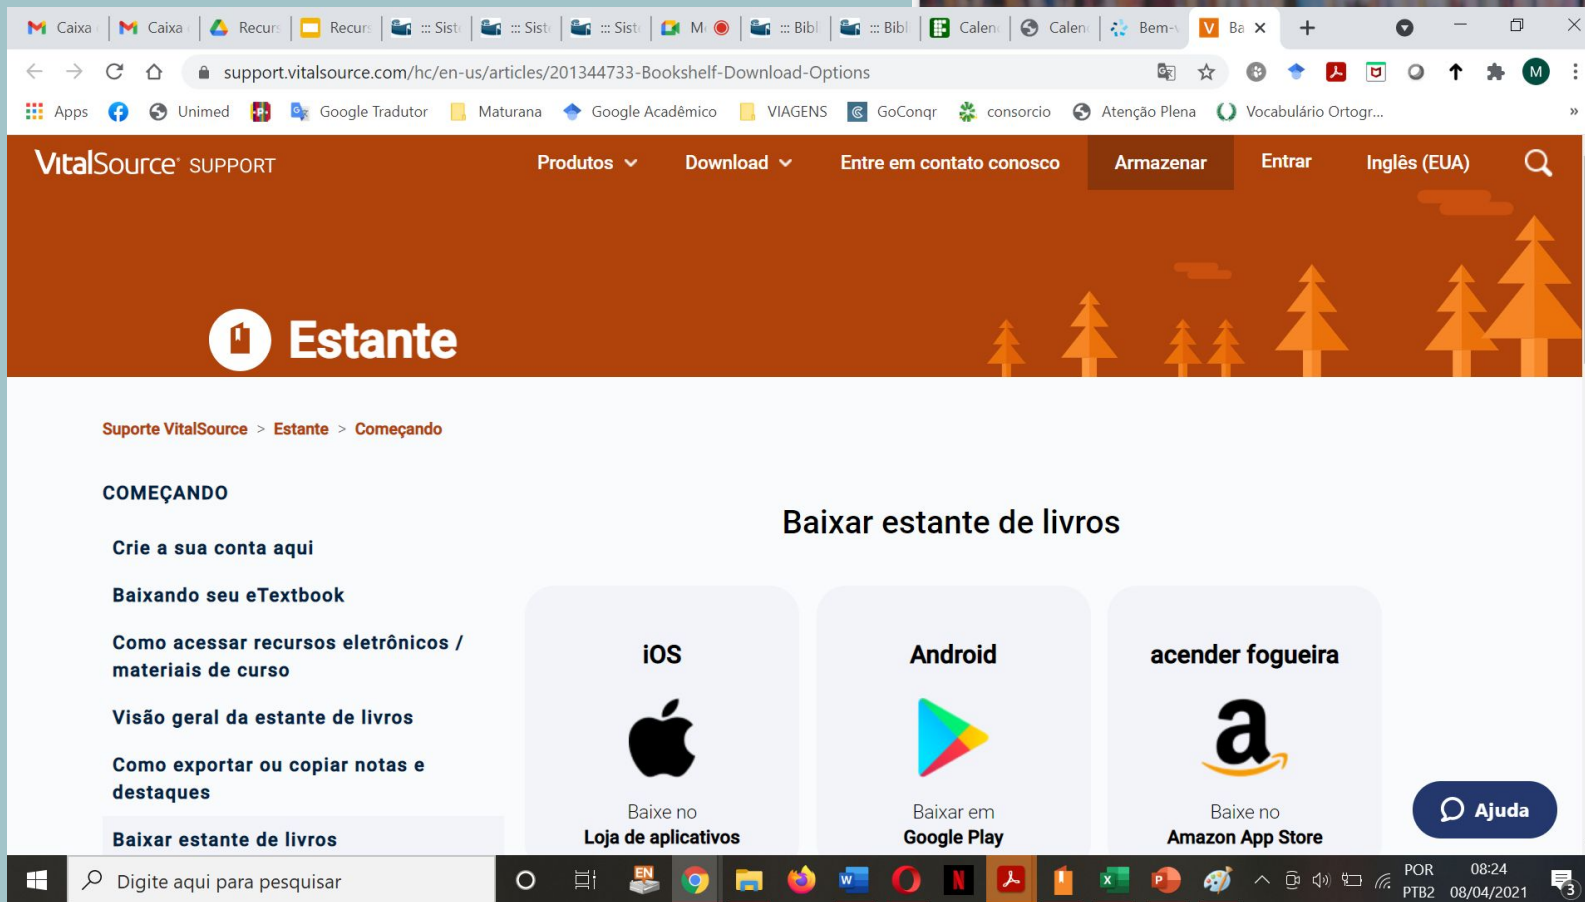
Caixa | Caixa | Recur | Recur | ::: Sist | ::: Sist | ::: Sist | M | ::: Bibl | ::: Bibl | Calen | Calen | Bem-v | Ba ×

support.vitalsource.com/hc/en-us/articles/201344733-Bookshelf-Download-Options

Apps | Unimed | Google Tradutor | Maturana | Google Acadêmico | VIAGENS | GoConqr | consorcio | Atenção Plena | Vocabulário Ortogr...

VitalSource SUPPORT

Produtos | Download | Entre em contato conosco | Armazenar | Entrar | Inglês (EUA)

Estante

Suporte VitalSource > Estante > Começando

COMEÇANDO

Crie a sua conta aqui

Baixando seu eTextbook

Como acessar recursos eletrônicos / materiais de curso

Visão geral da estante de livros

Como exportar ou copiar notas e destaques

Baixar estante de livros

Baixar estante de livros

iOS

Baixe no
Loja de aplicativos

Android

Baixar em
Google Play

acender fogueira

Baixe no
Amazon App Store

Ajuda

Digite aqui para pesquisar

POR PTB2 08:24 08/04/2021